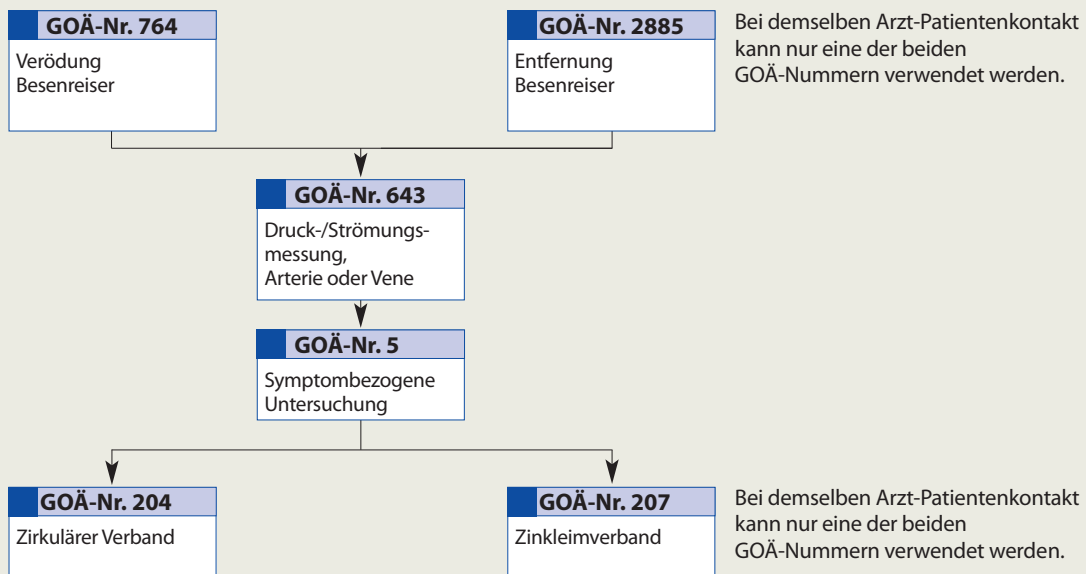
GOÄ-Nr. 764
Verödung Besenreiser

GOÄ-Nr. 2885
Entfernung Besenreiser

Bei demselben Arzt-Patientenkontakt kann nur eine der beiden GOÄ-Nummern verwendet werden.

GOÄ-Nr. 643
Druck-/Strömungsmessung, Arterie oder Vene

GOÄ-Nr. 5
Symptombezogene Untersuchung

GOÄ-Nr. 204
Zirkulärer Verband

GOÄ-Nr. 207
Zinkleimverband

Bei demselben Arzt-Patientenkontakt kann nur eine der beiden GOÄ-Nummern verwendet werden.